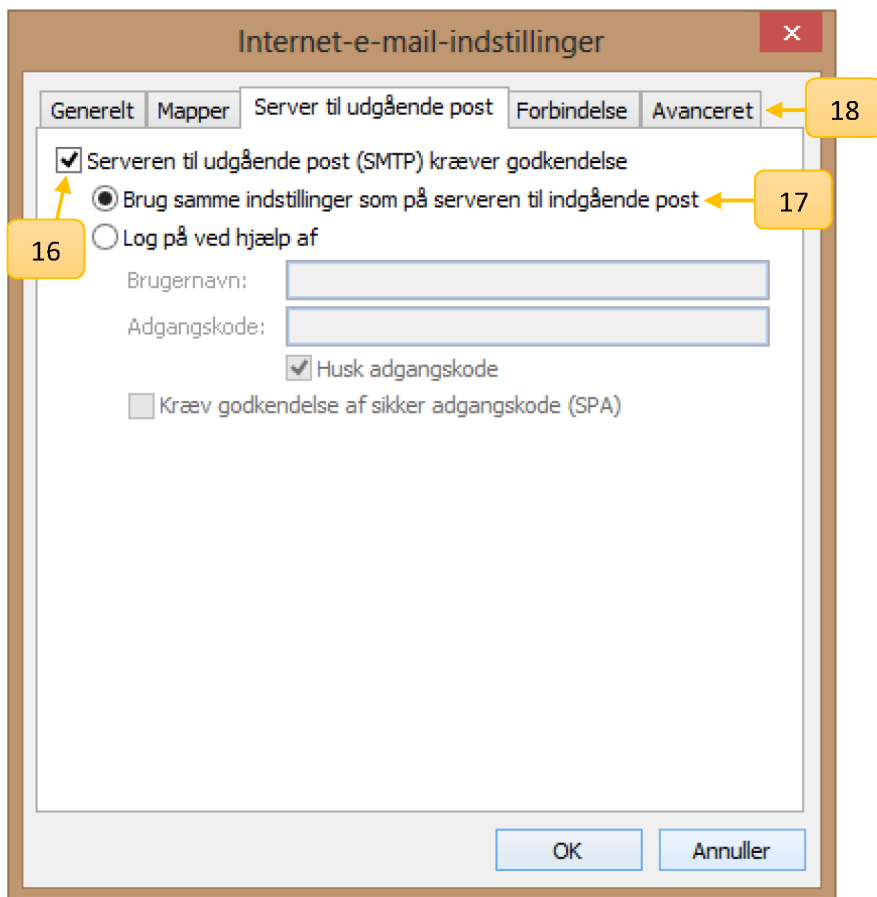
Internet-e-mail-indstillinger

Generelt Mapper Server til udgående post Forbindelse Avanceret

18

Serveren til udgående post (SMTP) kræver godkendelse

Brug samme indstillinger som på serveren til indgående post

17

16

Log på ved hjælp af

Brugernavn:

Adgangskode:

Husk adgangskode

Kræv godkendelse af sikker adgangskode (SPA)

OK Annuller